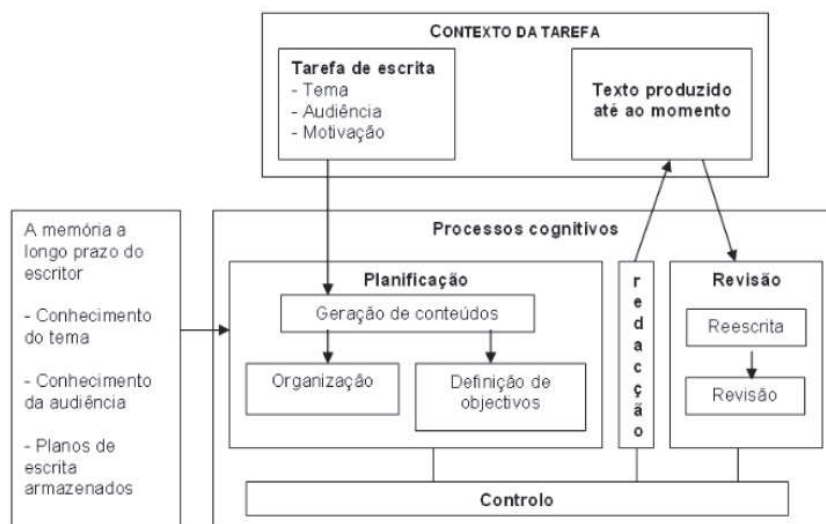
CONTEXTO DA TAREFA

Tarefa de escrita
- Tema
- Audiência
- Motivação

Texto produzido até ao momento

A memória a longo prazo do escritor

- Conhecimento do tema

- Conhecimento da audiência

- Planos de escrita armazenados

Processos cognitivos

Planificação

Geração de conteúdos

Organização

Definição de objectivos

redacção

Revisão

Reescrita

Revisão

Controlo